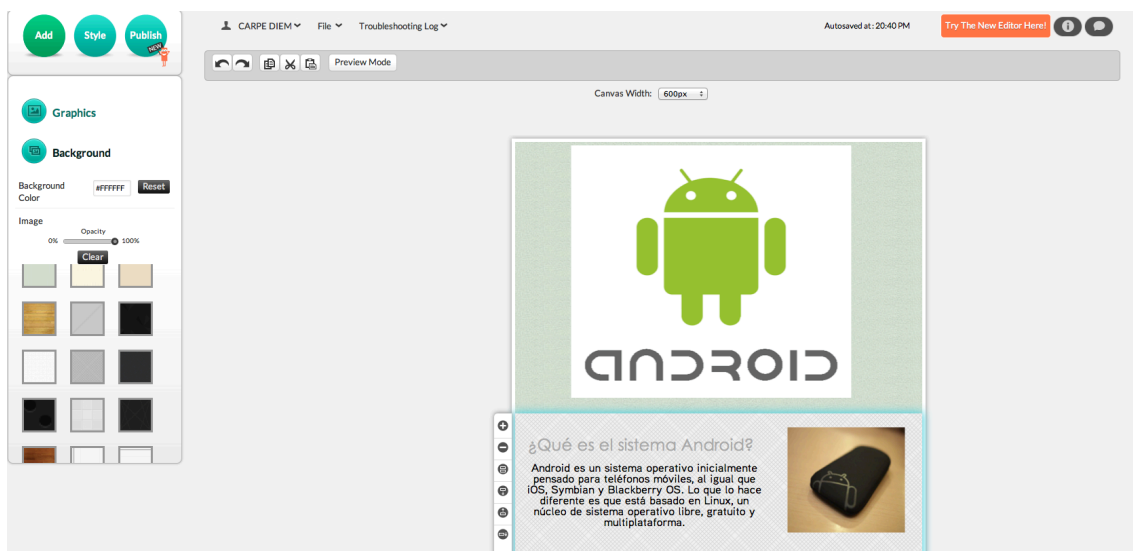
Add Style Publish NEW

CARPE DIEM File Troubleshooting Log

Autosaved at: 20:40 PM

Try The New Editor Here!

Preview Mode

Canvas Width: 600px

Graphics

Background

Background Color #FFFFFF Reset

Image

Opacity

0% 100%

Clear

ANDROID

¿Qué es el sistema Android?

Android es un sistema operativo inicialmente pensado para teléfonos móviles, al igual que iOS, Symbian y Blackberry OS. Lo que lo hace diferente es que está basado en Linux, un núcleo de sistema operativo libre, gratuito y multiplataforma.